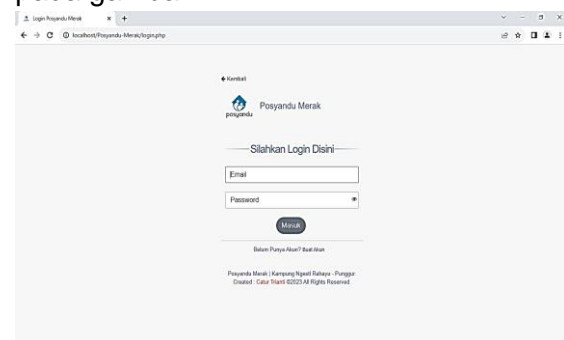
Login Posyandu Merak
localhost/Posyandu-Merak/login.php

Kembali

posyandu
Posyandu Merak

Silahkan Login Disini

Email

Password

Masuk

Belum Punya Akun? Buat Akun

Posyandu Merak | Kampung Ngesti Rahayu - Punggur
Created : Catur Trianti ©2023 All Rights Reserved